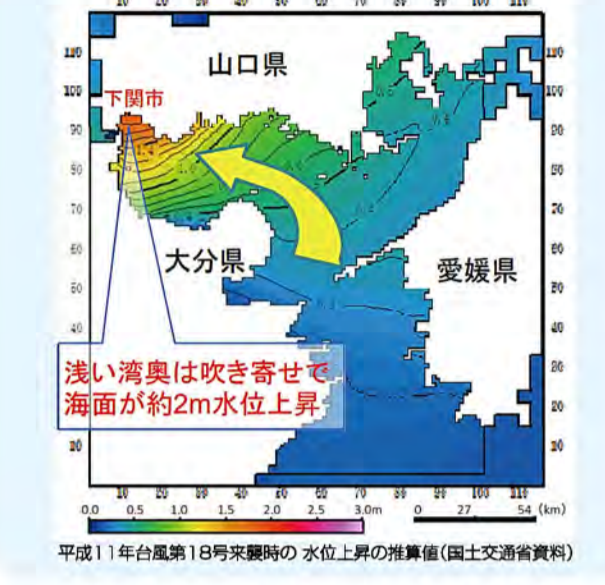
10 20 30 40 50 60 70 80 90 100 110

110 100 90 80 70 60 50 40 30 20

山口県

下関市

大分県

愛媛県

浅い湾奥は吹き寄せで
海面が約2m水位上昇

10 20 30 40 50 60 70 80 90 100 110

0.0 0.5 1.0 1.5 2.0 2.5 3.0m

0 27 54 (km)

平成11年台風第18号来襲時の 水位上昇の推算値(国土交通省資料)